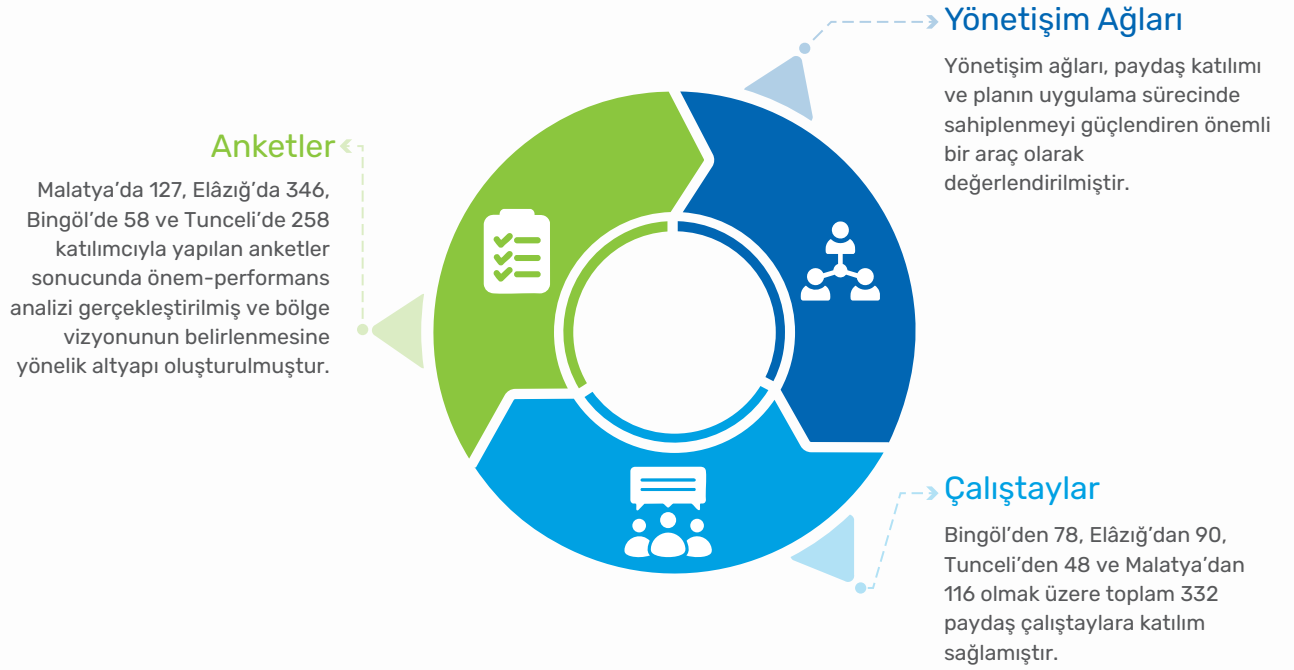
Yönetişim Ağları

Yönetişim ağları, paydaş katılımı ve planın uygulama sürecinde sahiplenmeyi güçlendiren önemli bir araç olarak değerlendirilmiştir.

Anketler

Malatya'da 127, Elâzığ'da 346, Bingöl'de 58 ve Tunceli'de 258 katılımcıyla yapılan anketler sonucunda önem-performans analizi gerçekleştirilmiş ve bölge vizyonunun belirlenmesine yönelik altyapı oluşturulmuştur.

Çalıştaylar

Bingöl'den 78, Elâzığ'dan 90, Tunceli'den 48 ve Malatya'dan 116 olmak üzere toplam 332 paydaş çalıştaylara katılım sağlamıştır.